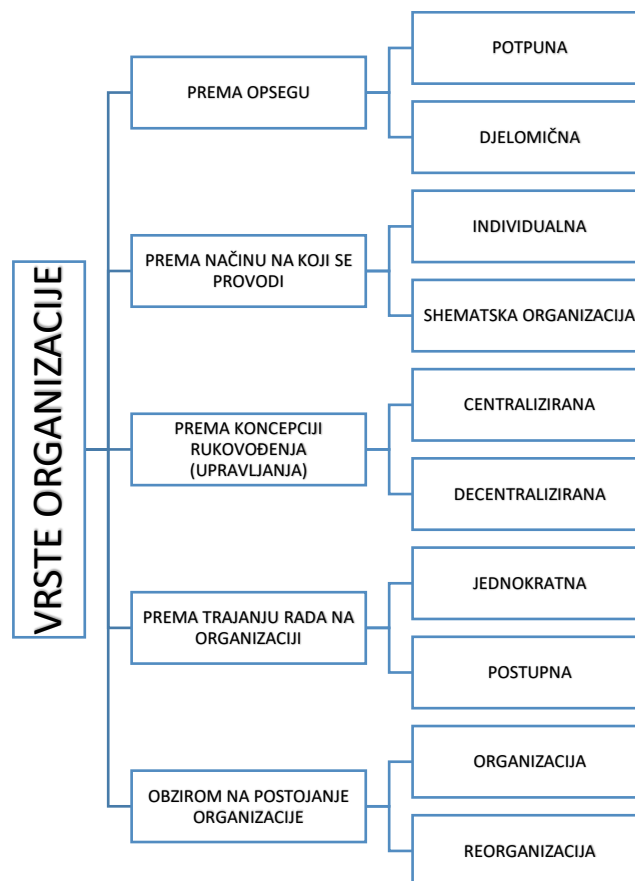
VRSTE ORGANIZACIJE

PREMA OPSEGU

POTPUNA

DJELOMIČNA

PREMA NAČINU NA KOJI SE PROVODI

INDIVIDUALNA

SHEMATSKA ORGANIZACIJA

PREMA KONCEPCIJI RUKOVOĐENJA (UPRAVLJANJA)

CENTRALIZIRANA

DECENTRALIZIRANA

PREMA TRAJANJU RADA NA ORGANIZACIJI

JEDNOKRATNA

POSTUPNA

OBZIROM NA POSTOJANJE ORGANIZACIJE

ORGANIZACIJA

REORGANIZACIJA